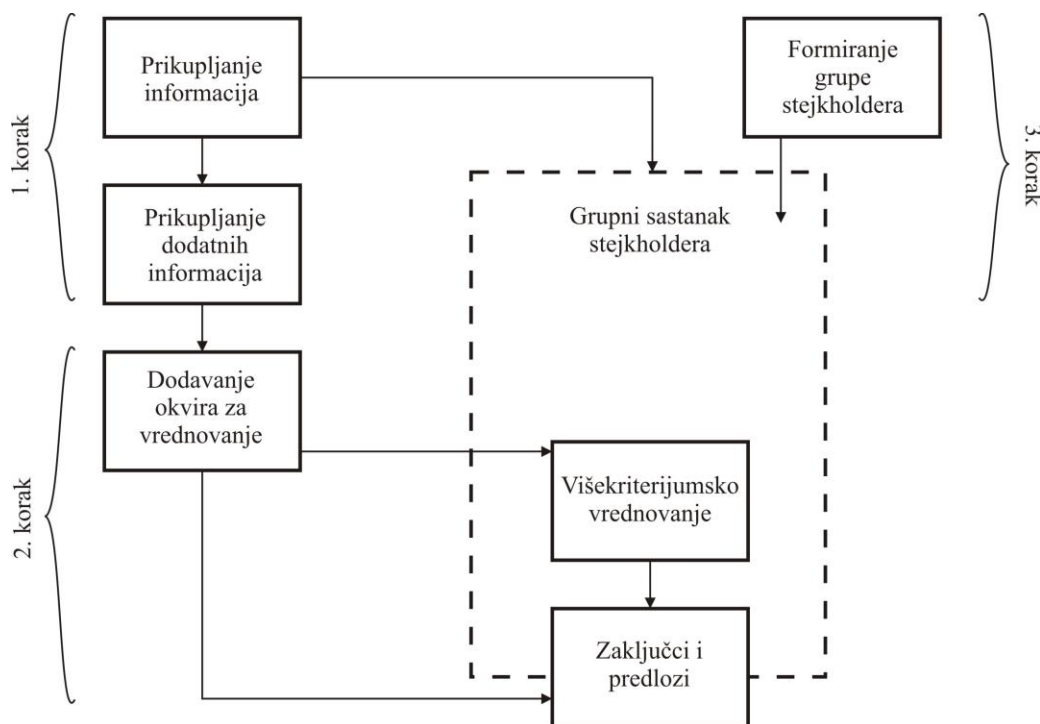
1. korak

Prikupljanje informacija

Prikupljanje dodatnih informacija

Formiranje grupe stejkholdera

3. korak

Grupni sastanak stejkholdera

2. korak

Dodavanje okvira za vrednovanje

Višekriterijumsko vrednovanje

Zaključci i predlozi